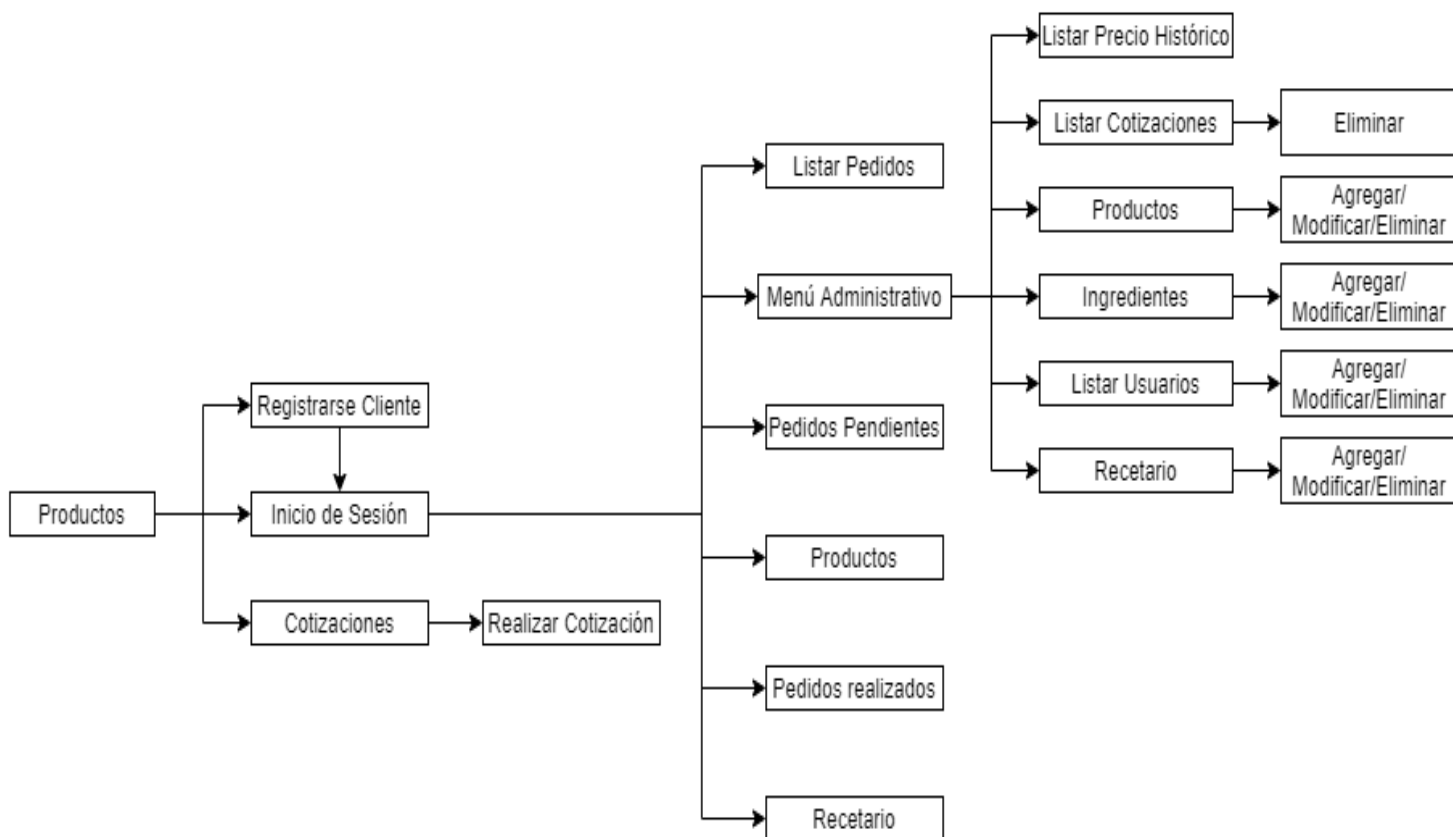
Productos

Registrarse Cliente

Inicio de Sesión

Cotizaciones

Realizar Cotización

Listar Pedidos

Menú Administrativo

Pedidos Pendientes

Productos

Pedidos realizados

Recetario

Listar Precio Histórico

Listar Cotizaciones

Eliminar

Productos

Agregar/ Modificar/Eliminar

Ingredientes

Agregar/ Modificar/Eliminar

Listar Usuarios

Agregar/ Modificar/Eliminar

Recetario

Agregar/ Modificar/Eliminar